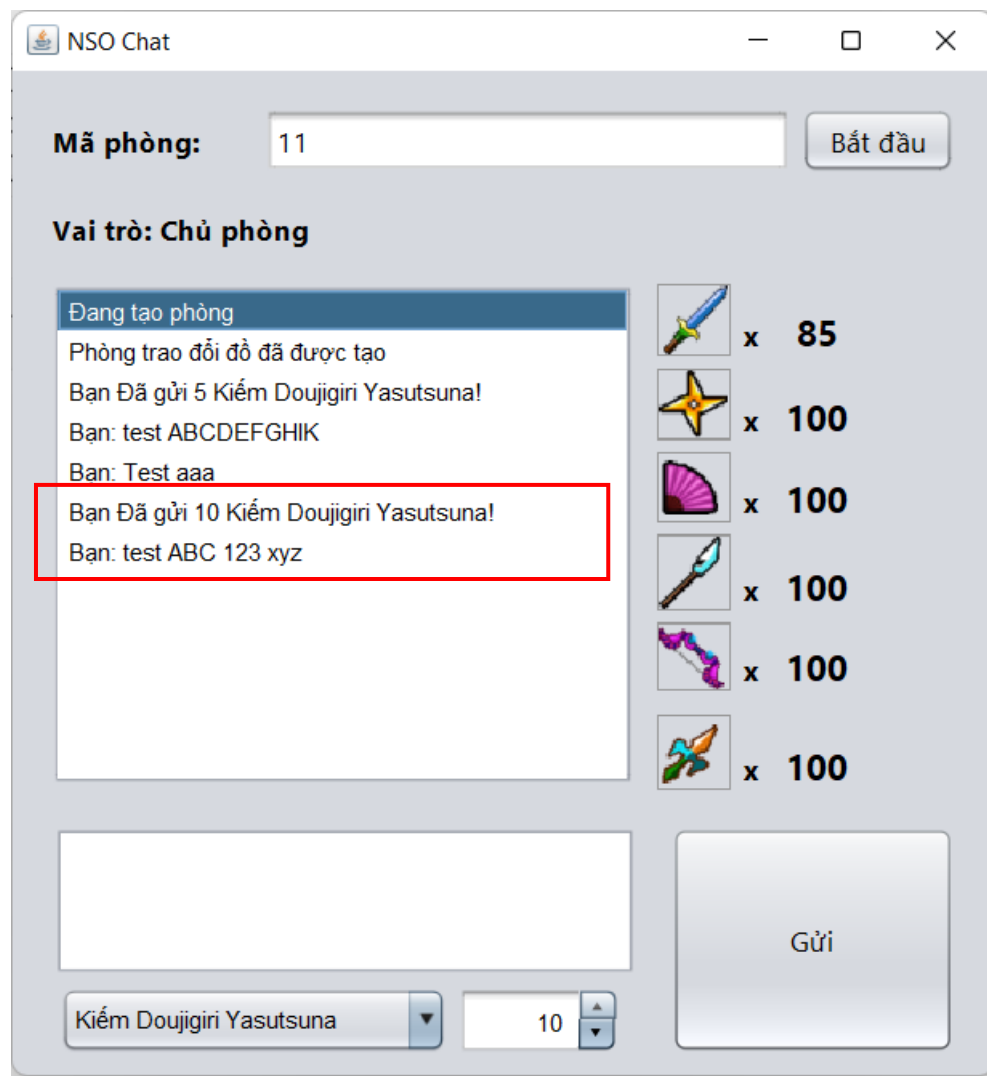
NSO Chat

Mã phòng: 11 Bắt đầu

Vai trò: Chủ phòng

Đang tạo phòng
Phòng trao đổi đồ đã được tạo
Bạn Đã gửi 5 Kiếm Doujigiri Yasutsuna!
Bạn: test ABCDEFGHIK
Bạn: Test aaa
Bạn Đã gửi 10 Kiếm Doujigiri Yasutsuna!
Bạn: test ABC 123 xyz

x 85
x 100
x 100
x 100
x 100
x 100

Gửi

Kiếm Doujigiri Yasutsuna
10